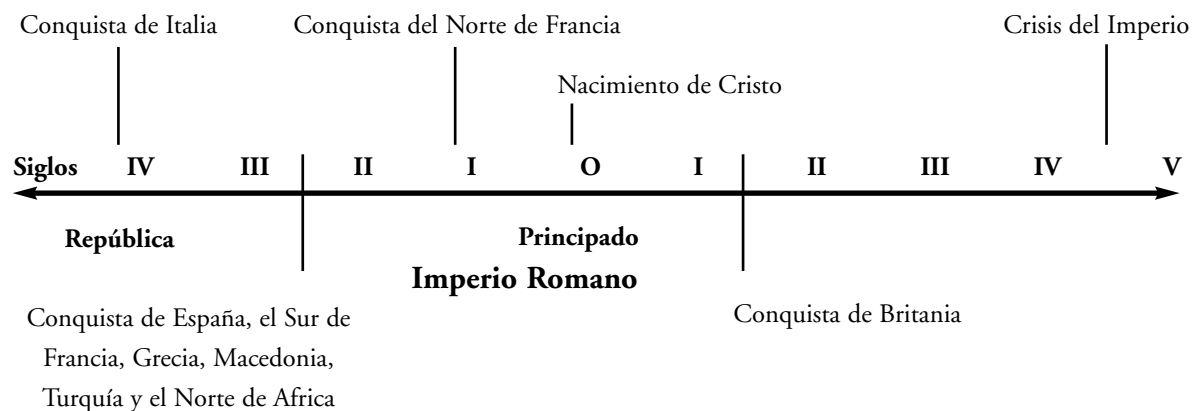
Conquista de Italia

Conquista del Norte de Francia

Crisis del Imperio

Nacimiento de Cristo

Siglos IV III II I O I II III IV V

República

Principado

Imperio Romano

Conquista de España, el Sur de Francia, Grecia, Macedonia, Turquía y el Norte de Africa

Conquista de Britania